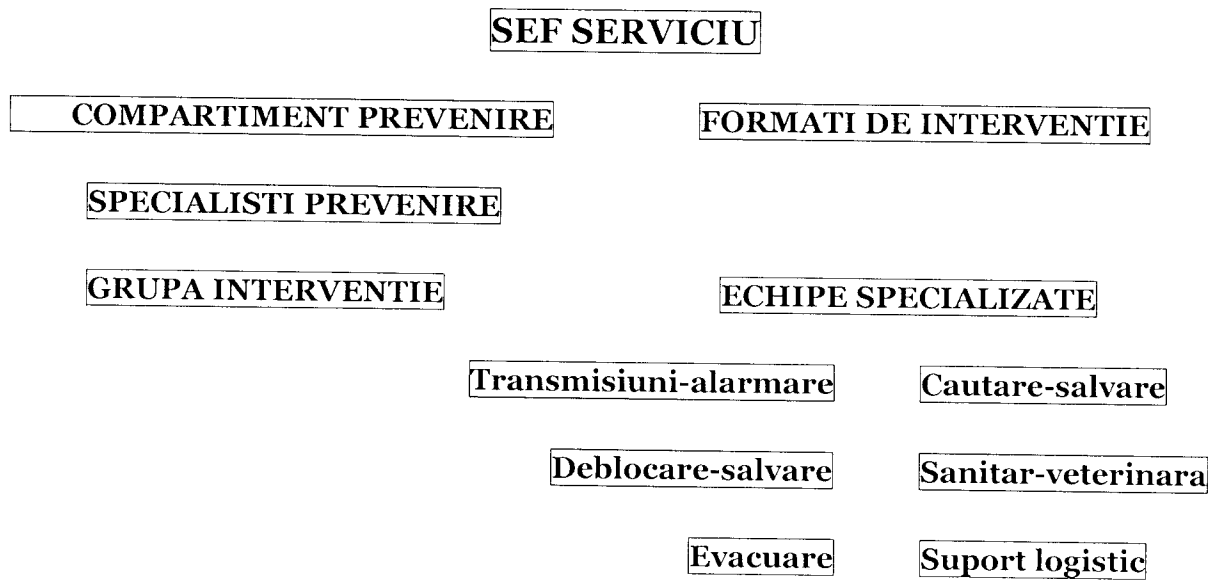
SEF SERVICIU

COMPARTIMENT PREVENIRE

FORMATI DE INTERVENTIE

SPECIALISTI PREVENIRE

GRUPA INTERVENTIE

ECHIPE SPECIALIZATE

Transmisiuni-alarmare

Cautare-salvare

Deblocare-salvare

Sanitar-veterinara

Evacuare

Suport logistic